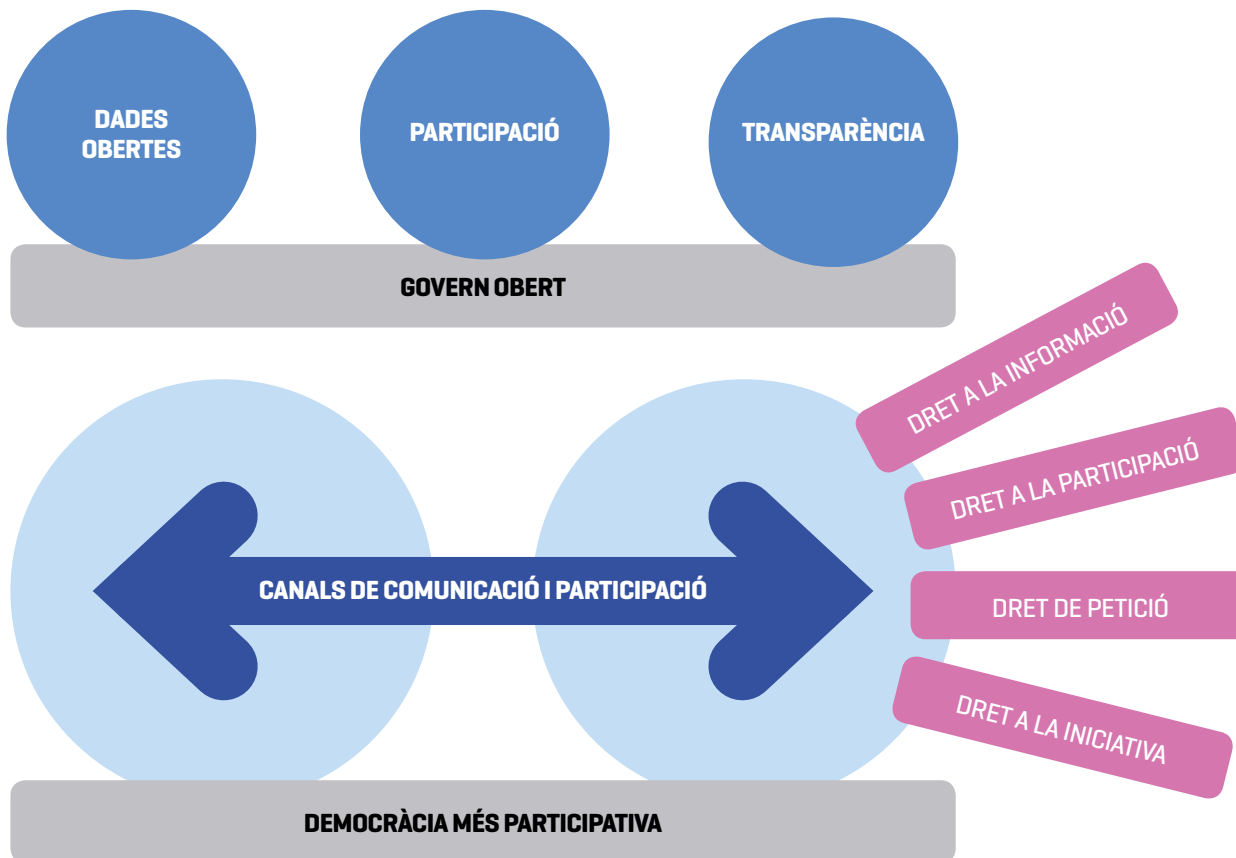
DADES OBERTES

PARTICIPACIÓ

TRANSPARÈNCIA

GOVERN OBERT

DRET A LA INFORMACIÓ

DRET A LA PARTICIPACIÓ

CANALS DE COMUNICACIÓ I PARTICIPACIÓ

DRET DE PETICIÓ

DRET A LA INICIATIVA

DEMOCRÀCIA MÉS PARTICIPATIVA